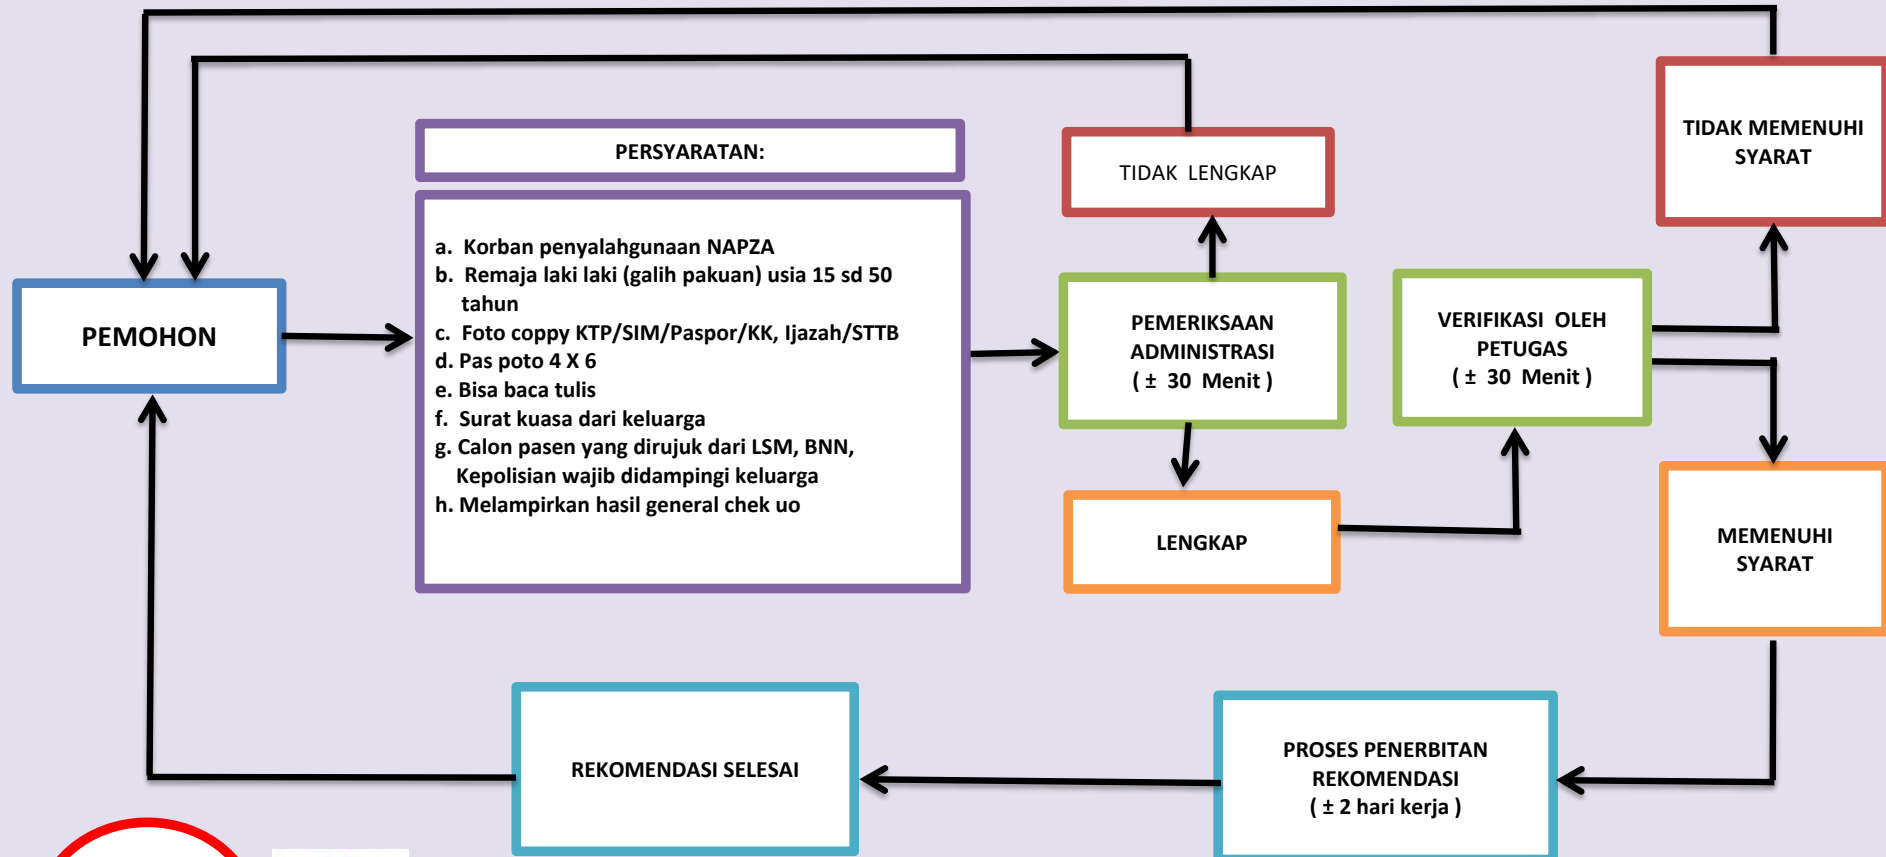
PEMOHON

PERSYARATAN:

a. Korban penyalahgunaan NAPZA
b. Remaja laki laki (galih pakuan) usia 15 sd 50 tahun
c. Foto coppy KTP/SIM/Paspor/KK, Ijazah/STTB
d. Pas poto 4 X 6
e. Bisa baca tulis
f. Surat kuasa dari keluarga
g. Calon pasen yang dirujuk dari LSM, BNN, Kepolisian wajib didampingi keluarga
h. Melampirkan hasil general chek uo

TIDAK LENGKAP

PEMERIKSAAN ADMINISTRASI ( ± 30 Menit )

LENGKAP

VERIFIKASI OLEH PETUGAS ( ± 30 Menit )

TIDAK MEMENUHI SYARAT

MEMENUHI SYARAT

PROSES PENERBITAN REKOMENDASI ( ± 2 hari kerja )

REKOMENDASI SELESAI